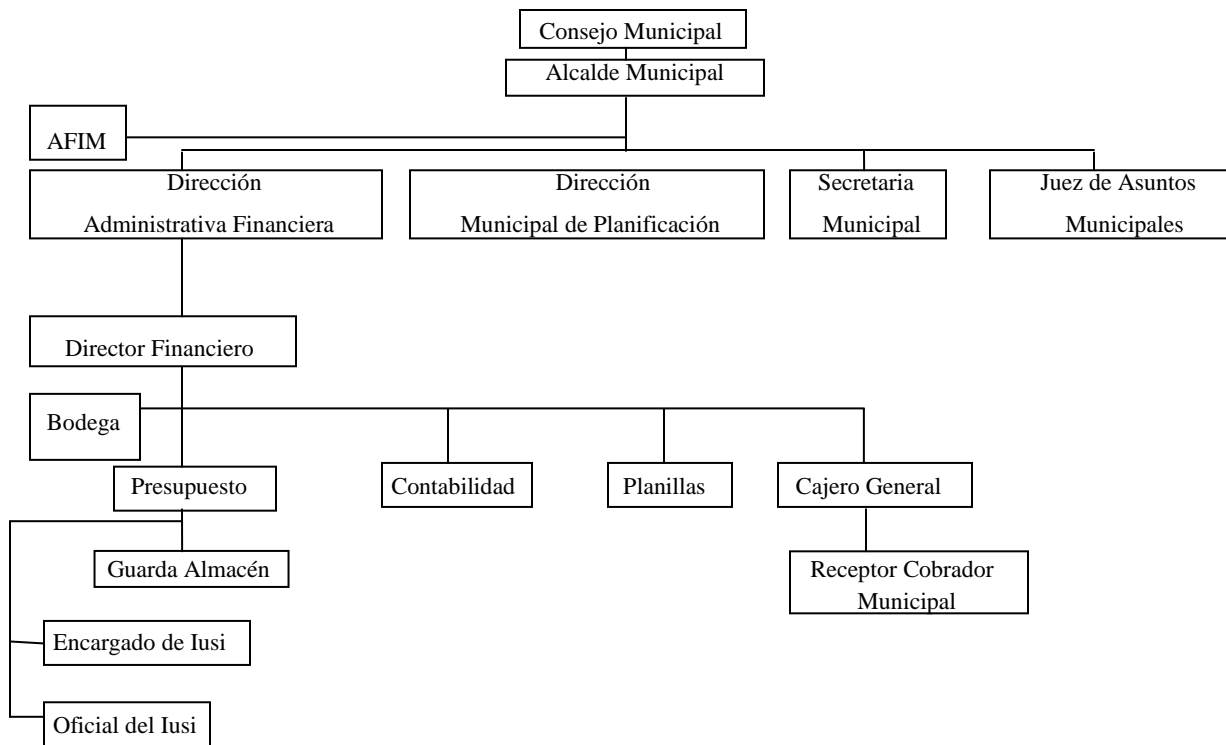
Consejo Municipal

Alcalde Municipal

AFIM

Dirección Administrativa Financiera

Dirección Municipal de Planificación

Secretaria Municipal

Juez de Asuntos Municipales

Director Financiero

Bodega

Presupuesto

Contabilidad

Planillas

Cajero General

Guarda Almacén

Receptor Cobrador Municipal

Encargado de Iusi

Oficial del Iusi